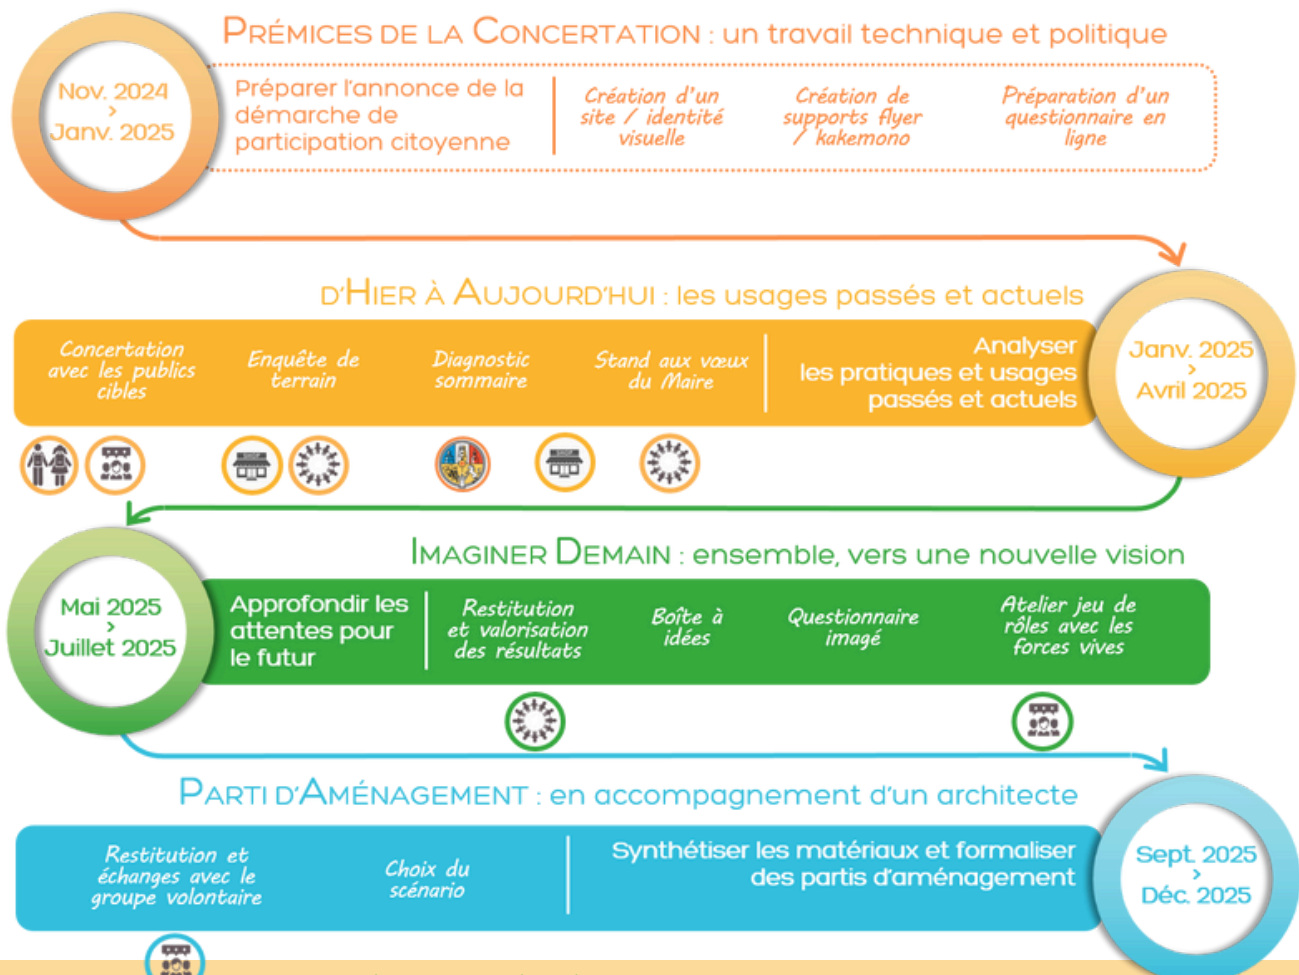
PRÉMICES DE LA CONCERTATION : un travail technique et politique

Nov. 2024 > Janv. 2025

Préparer l'annonce de la démarche de participation citoyenne

Création d'un site / identité visuelle

Création de supports flyer / kakemono

Préparation d'un questionnaire en ligne

D'HIER À AUJOURD'HUI : les usages passés et actuels

Concertation avec les publics cibles

Enquête de terrain

Diagnostic sommaire

Stand aux vœux du Maire

Analyser les pratiques et usages passés et actuels

Janv. 2025 > Avril 2025

IMAGINER DEMAIN : ensemble, vers une nouvelle vision

Mai 2025 > Juillet 2025

Approfondir les attentes pour le futur

Restitution et valorisation des résultats

Boîte à idées

Questionnaire imagé

Atelier jeu de rôles avec les forces vives

PARTI D'AMÉNAGEMENT : en accompagnement d'un architecte

Restitution et échanges avec le groupe volontaire

Choix du scénario

Synthétiser les matériaux et formaliser des partis d'aménagement

Sept. 2025 > Déc. 2025